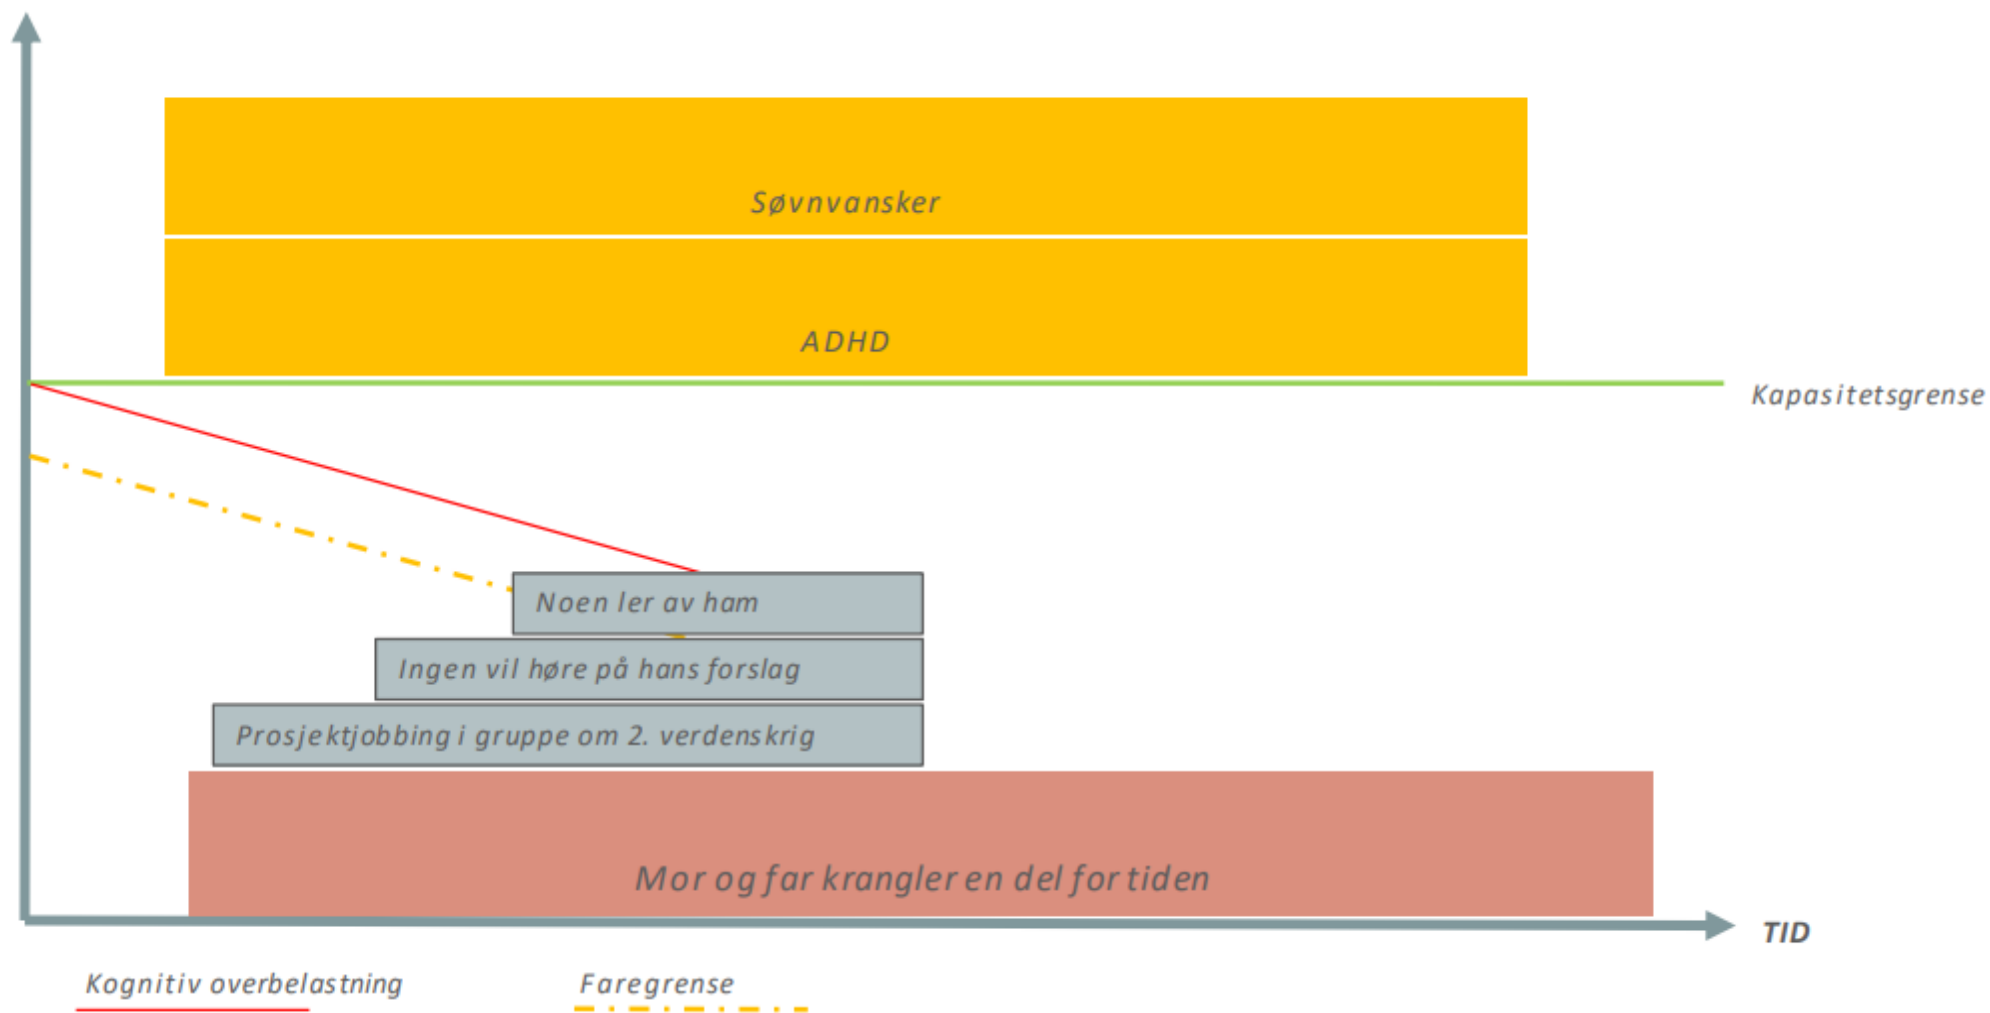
Søvnvansker

ADHD

Kapasitetsgrense

Noen ler av ham

Ingen vil høre på hans forslag

Prosjektjobbing i gruppe om 2. verdenskrig

Mor og far krangler en del for tiden

TID

Kognitiv overbelastning

Faregrense